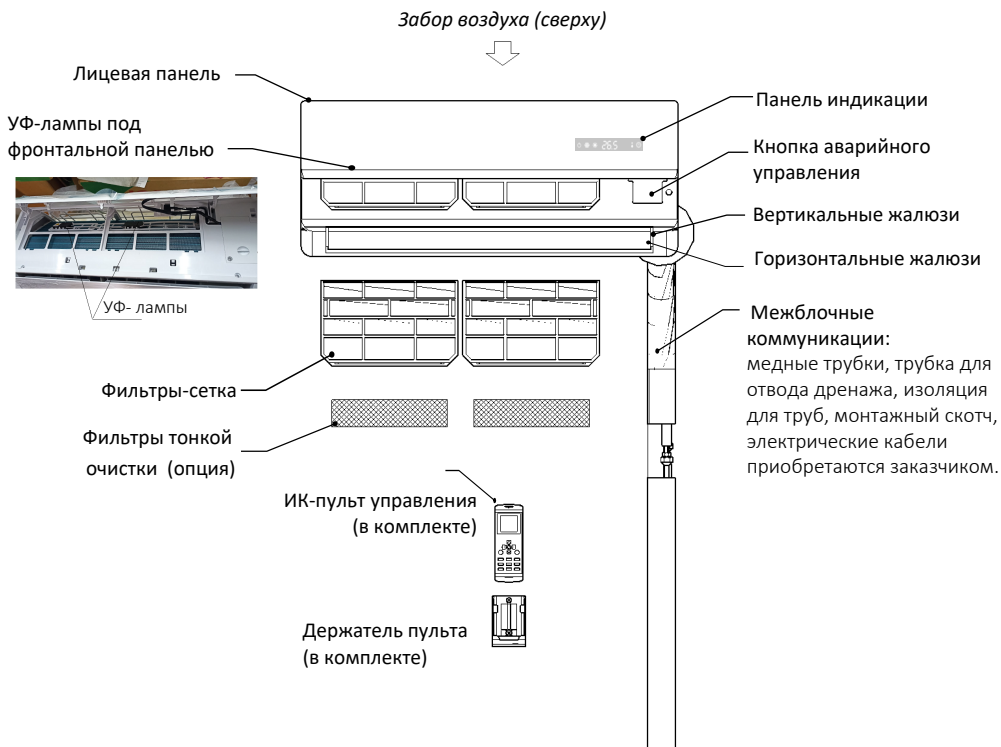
Забор воздуха (сверху)

Лицевая панель

УФ-лампы под фронтальной панелью

УФ- лампы

Панель индикации

Кнопка аварийного управления

Вертикальные жалюзи

Горизонтальные жалюзи

Межблочные коммуникации:
медные трубки, трубка для отвода дренажа, изоляция для труб, монтажный скотч, электрические кабели приобретаются заказчиком.

Фильтры-сетка

Фильтры тонкой очистки (опция)

ИК-пульт управления (в комплекте)

Держатель пульта (в комплекте)